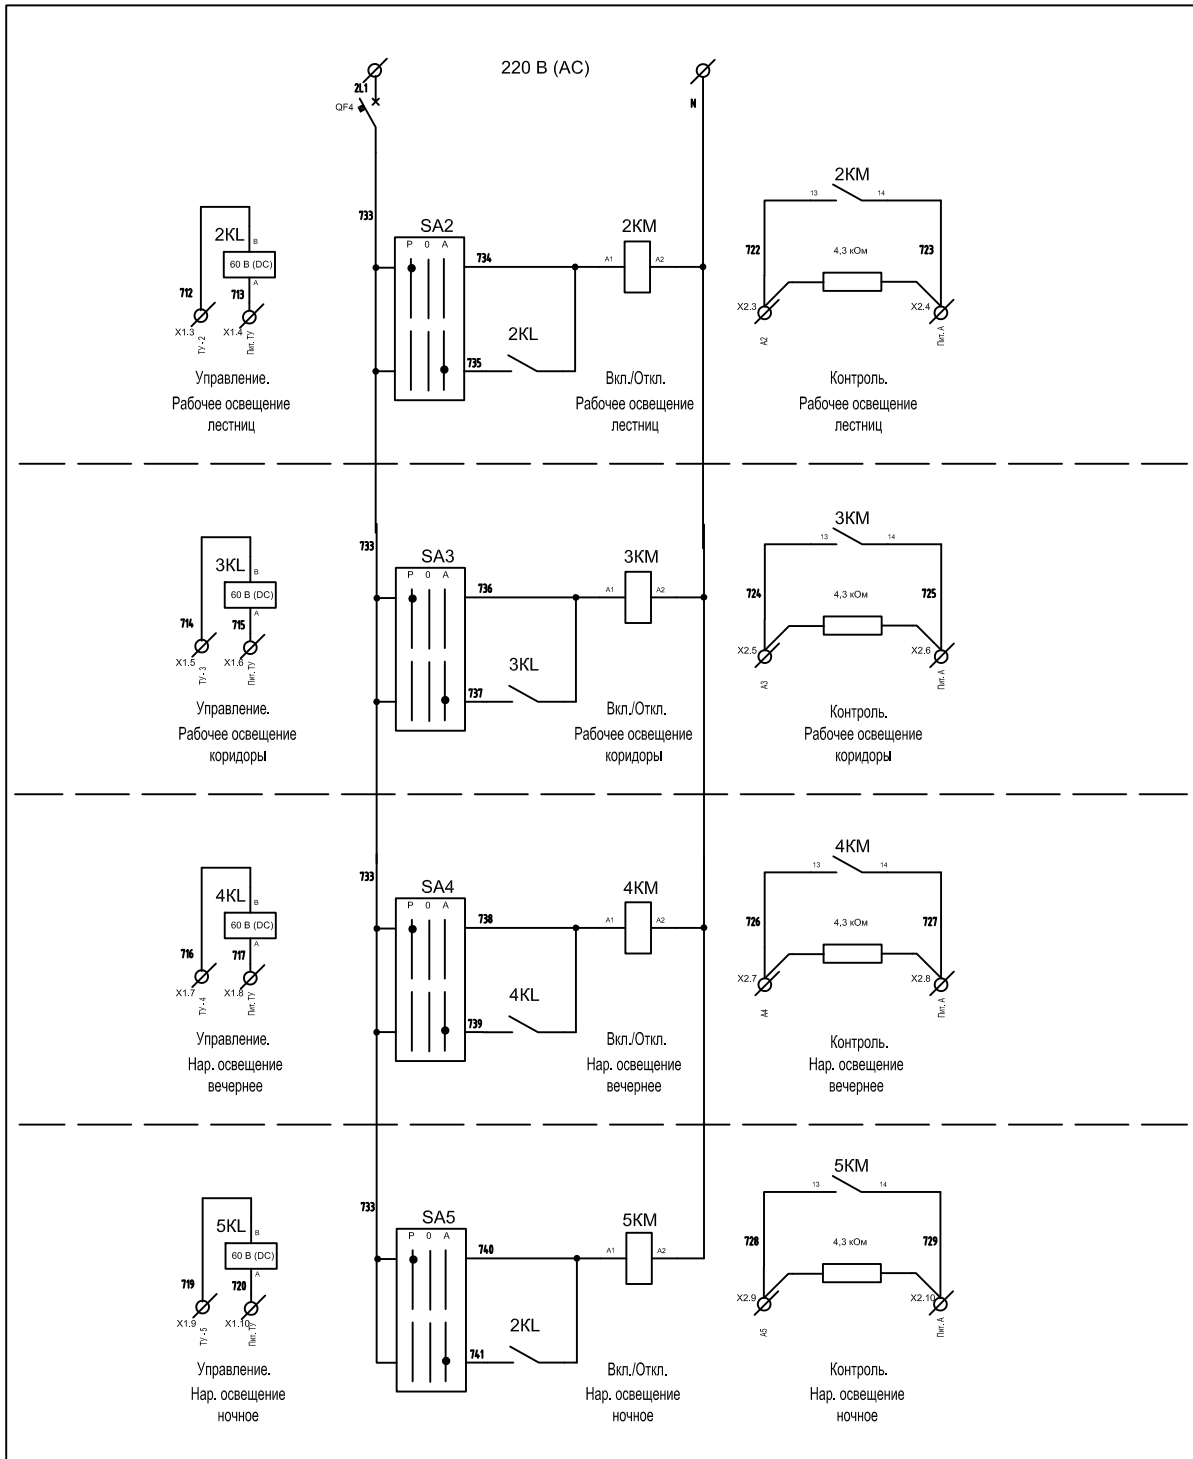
220 В (АС)

2L1
QF4
N

733
SA2
P 0 A
734
735
2KM
A1 A2
2KL

2KL
B
60 В (DC)
A
712
713
X1.3
X1.4
ТУ - 2
Пит. ТУ

Управление.
Рабочее освещение
лестниц

Вкл./Откл.
Рабочее освещение
лестниц

2KM
13 14
722
723
4,3 кОм
X2.3
X2.4
A2
Пит. A

Контроль.
Рабочее освещение
лестниц

733
SA3
P 0 A
736
737
3KM
A1 A2
3KL

3KL
B
60 В (DC)
A
714
715
X1.5
X1.6
ТУ - 3
Пит. ТУ

Управление.
Рабочее освещение
коридоры

Вкл./Откл.
Рабочее освещение
коридоры

3KM
13 14
724
725
4,3 кОм
X2.5
X2.6
A3
Пит. A

Контроль.
Рабочее освещение
коридоры

733
SA4
P 0 A
738
739
4KM
A1 A2
4KL

4KL
B
60 В (DC)
A
716
717
X1.7
X1.8
ТУ - 4
Пит. ТУ

Управление.
Нар. освещение
вечернее

Вкл./Откл.
Нар. освещение
вечернее

4KM
13 14
726
727
4,3 кОм
X2.7
X2.8
A4
Пит. A

Контроль.
Нар. освещение
вечернее

733
SA5
P 0 A
740
741
5KM
A1 A2
2KL

5KL
B
60 В (DC)
A
719
720
X1.9
X1.10
ТУ - 5
Пит. ТУ

Управление.
Нар. освещение
ночное

Вкл./Откл.
Нар. освещение
ночное

5KM
13 14
728
729
4,3 кОм
X2.9
X2.10
A5
Пит. A

Контроль.
Нар. освещение
ночное